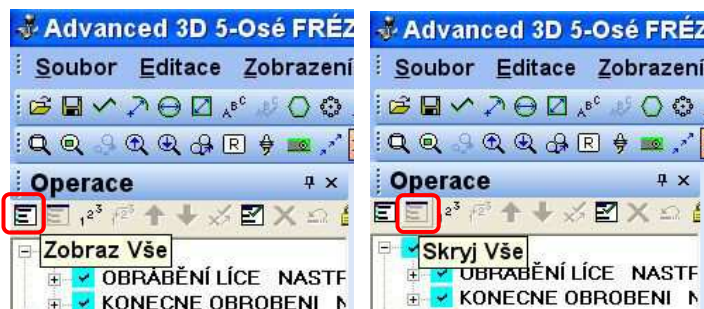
Advanced 3D 5-Osé FRÉZ
Soubor Editace Zobrazení
Operace
Zobraz Vše
OBRÁBĚNÍ LÍCE NASTF
KONECNE OBROBENI N

Advanced 3D 5-Osé FRÉZ
Soubor Editace Zobrazení
Operace
Skryj Vše
OBRÁBĚNÍ LÍCE NASTF
KONECNE OBROBENI N